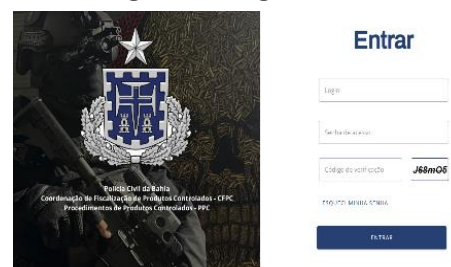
Polícia Civil da Bahia
Coordenação de Fiscalização de Produtos Controlados - CFPC
Procedimentos de Produtos Controlados - PPC

Entrar

Login

Senha de acesso

Código de verificação

J68mO5

ESQUECI MINHA SENHA

ENTRAR